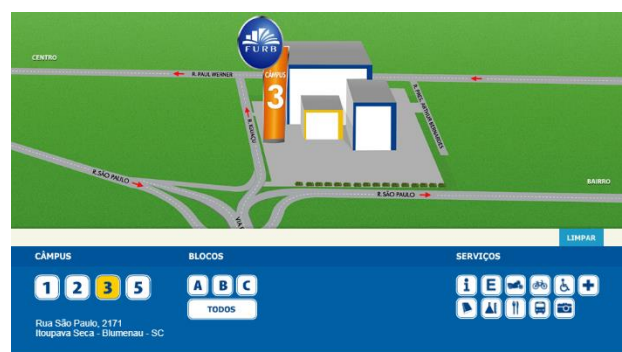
FURB
CÂMPUS
3
CENTRO
R. PAUL WERNER
R. PROF. ARTUR BRANDES
R. ROAÇU
R. SÃO PAULO
R. SÃO PAULO
BAIRRO
VIA
LIMPAR
CÂMPUS
1 2 3 5
Rua São Paulo, 2171
Itoupava Seca - Blumenau - SC
BLOCOS
A B C
TODOS
SERVIÇOS
i E